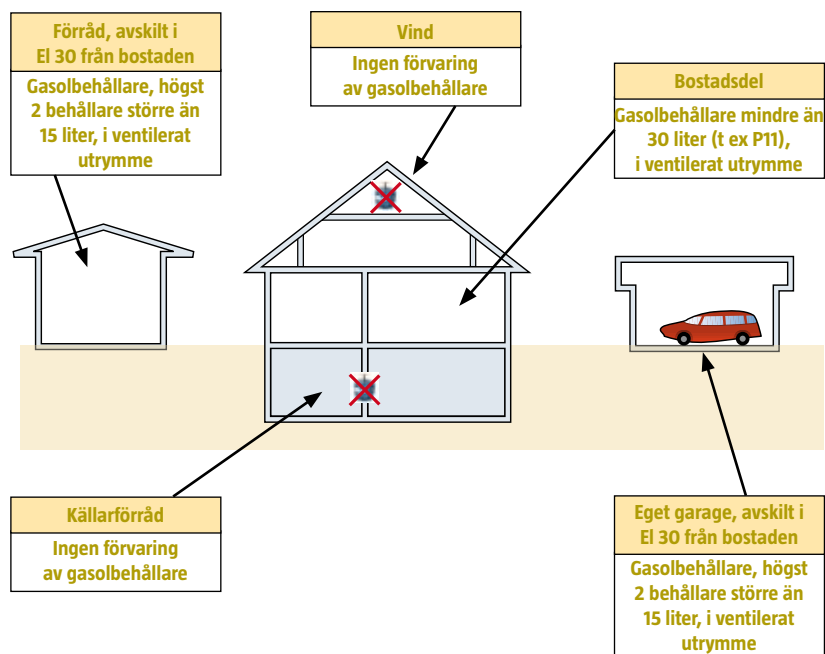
Förråd, avskilt i El 30 från bostaden

Gasolbehållare, högst 2 behållare större än 15 liter, i ventilerat utrymme

Vind

Ingen förvaring av gasolbehållare

Bostadsdel

Gasolbehållare mindre än 30 liter (t ex P11), i ventilerat utrymme

Källarförråd

Ingen förvaring av gasolbehållare

Eget garage, avskilt i El 30 från bostaden

Gasolbehållare, högst 2 behållare större än 15 liter, i ventilerat utrymme